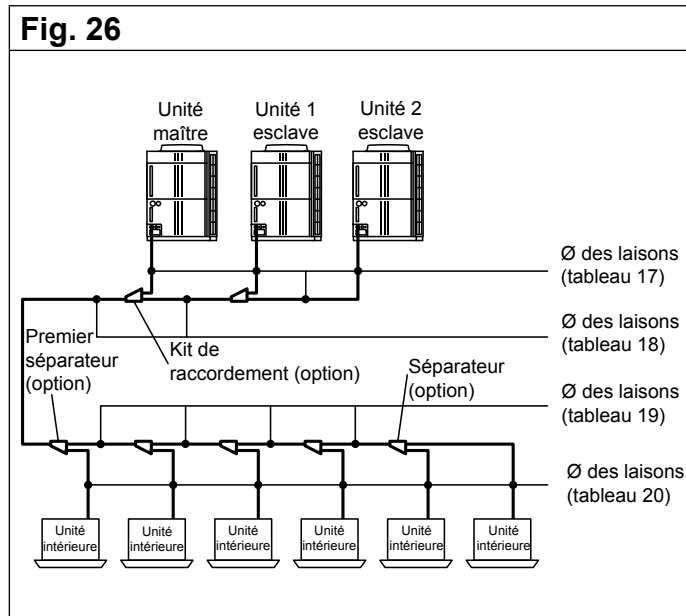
Fig. 26

Unité maître

Unité 1 esclave

Unité 2 esclave

Ø des laisons (tableau 17)

Ø des laisons (tableau 18)

Premier séparateur (option)

Kit de raccordement (option)

Séparateur (option)

Ø des laisons (tableau 19)

Ø des laisons (tableau 20)

Unité intérieure

Unité intérieure

Unité intérieure

Unité intérieure

Unité intérieure

Unité intérieure